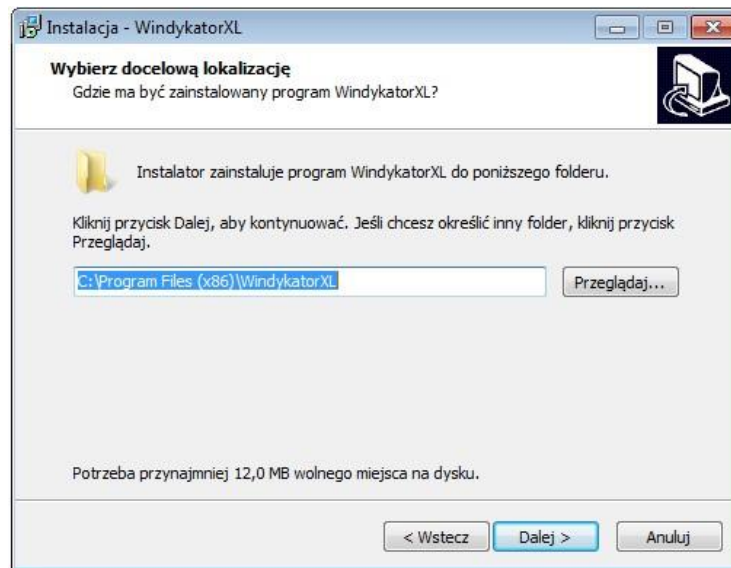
Instalacja - WindykatorXL

Wybierz docelową lokalizację
Gdzie ma być zainstalowany program WindykatorXL?

Instalator zainstaluje program WindykatorXL do poniższego folderu.

Kliknij przycisk Dalej, aby kontynuować. Jeśli chcesz określić inny folder, kliknij przycisk Przeglądaj.

C:\Program Files (x86)\WindykatorXL

Przeglądaj...

Potrzeba przynajmniej 12,0 MB wolnego miejsca na dysku.

< Wstecz

Dalej >

Anuluj